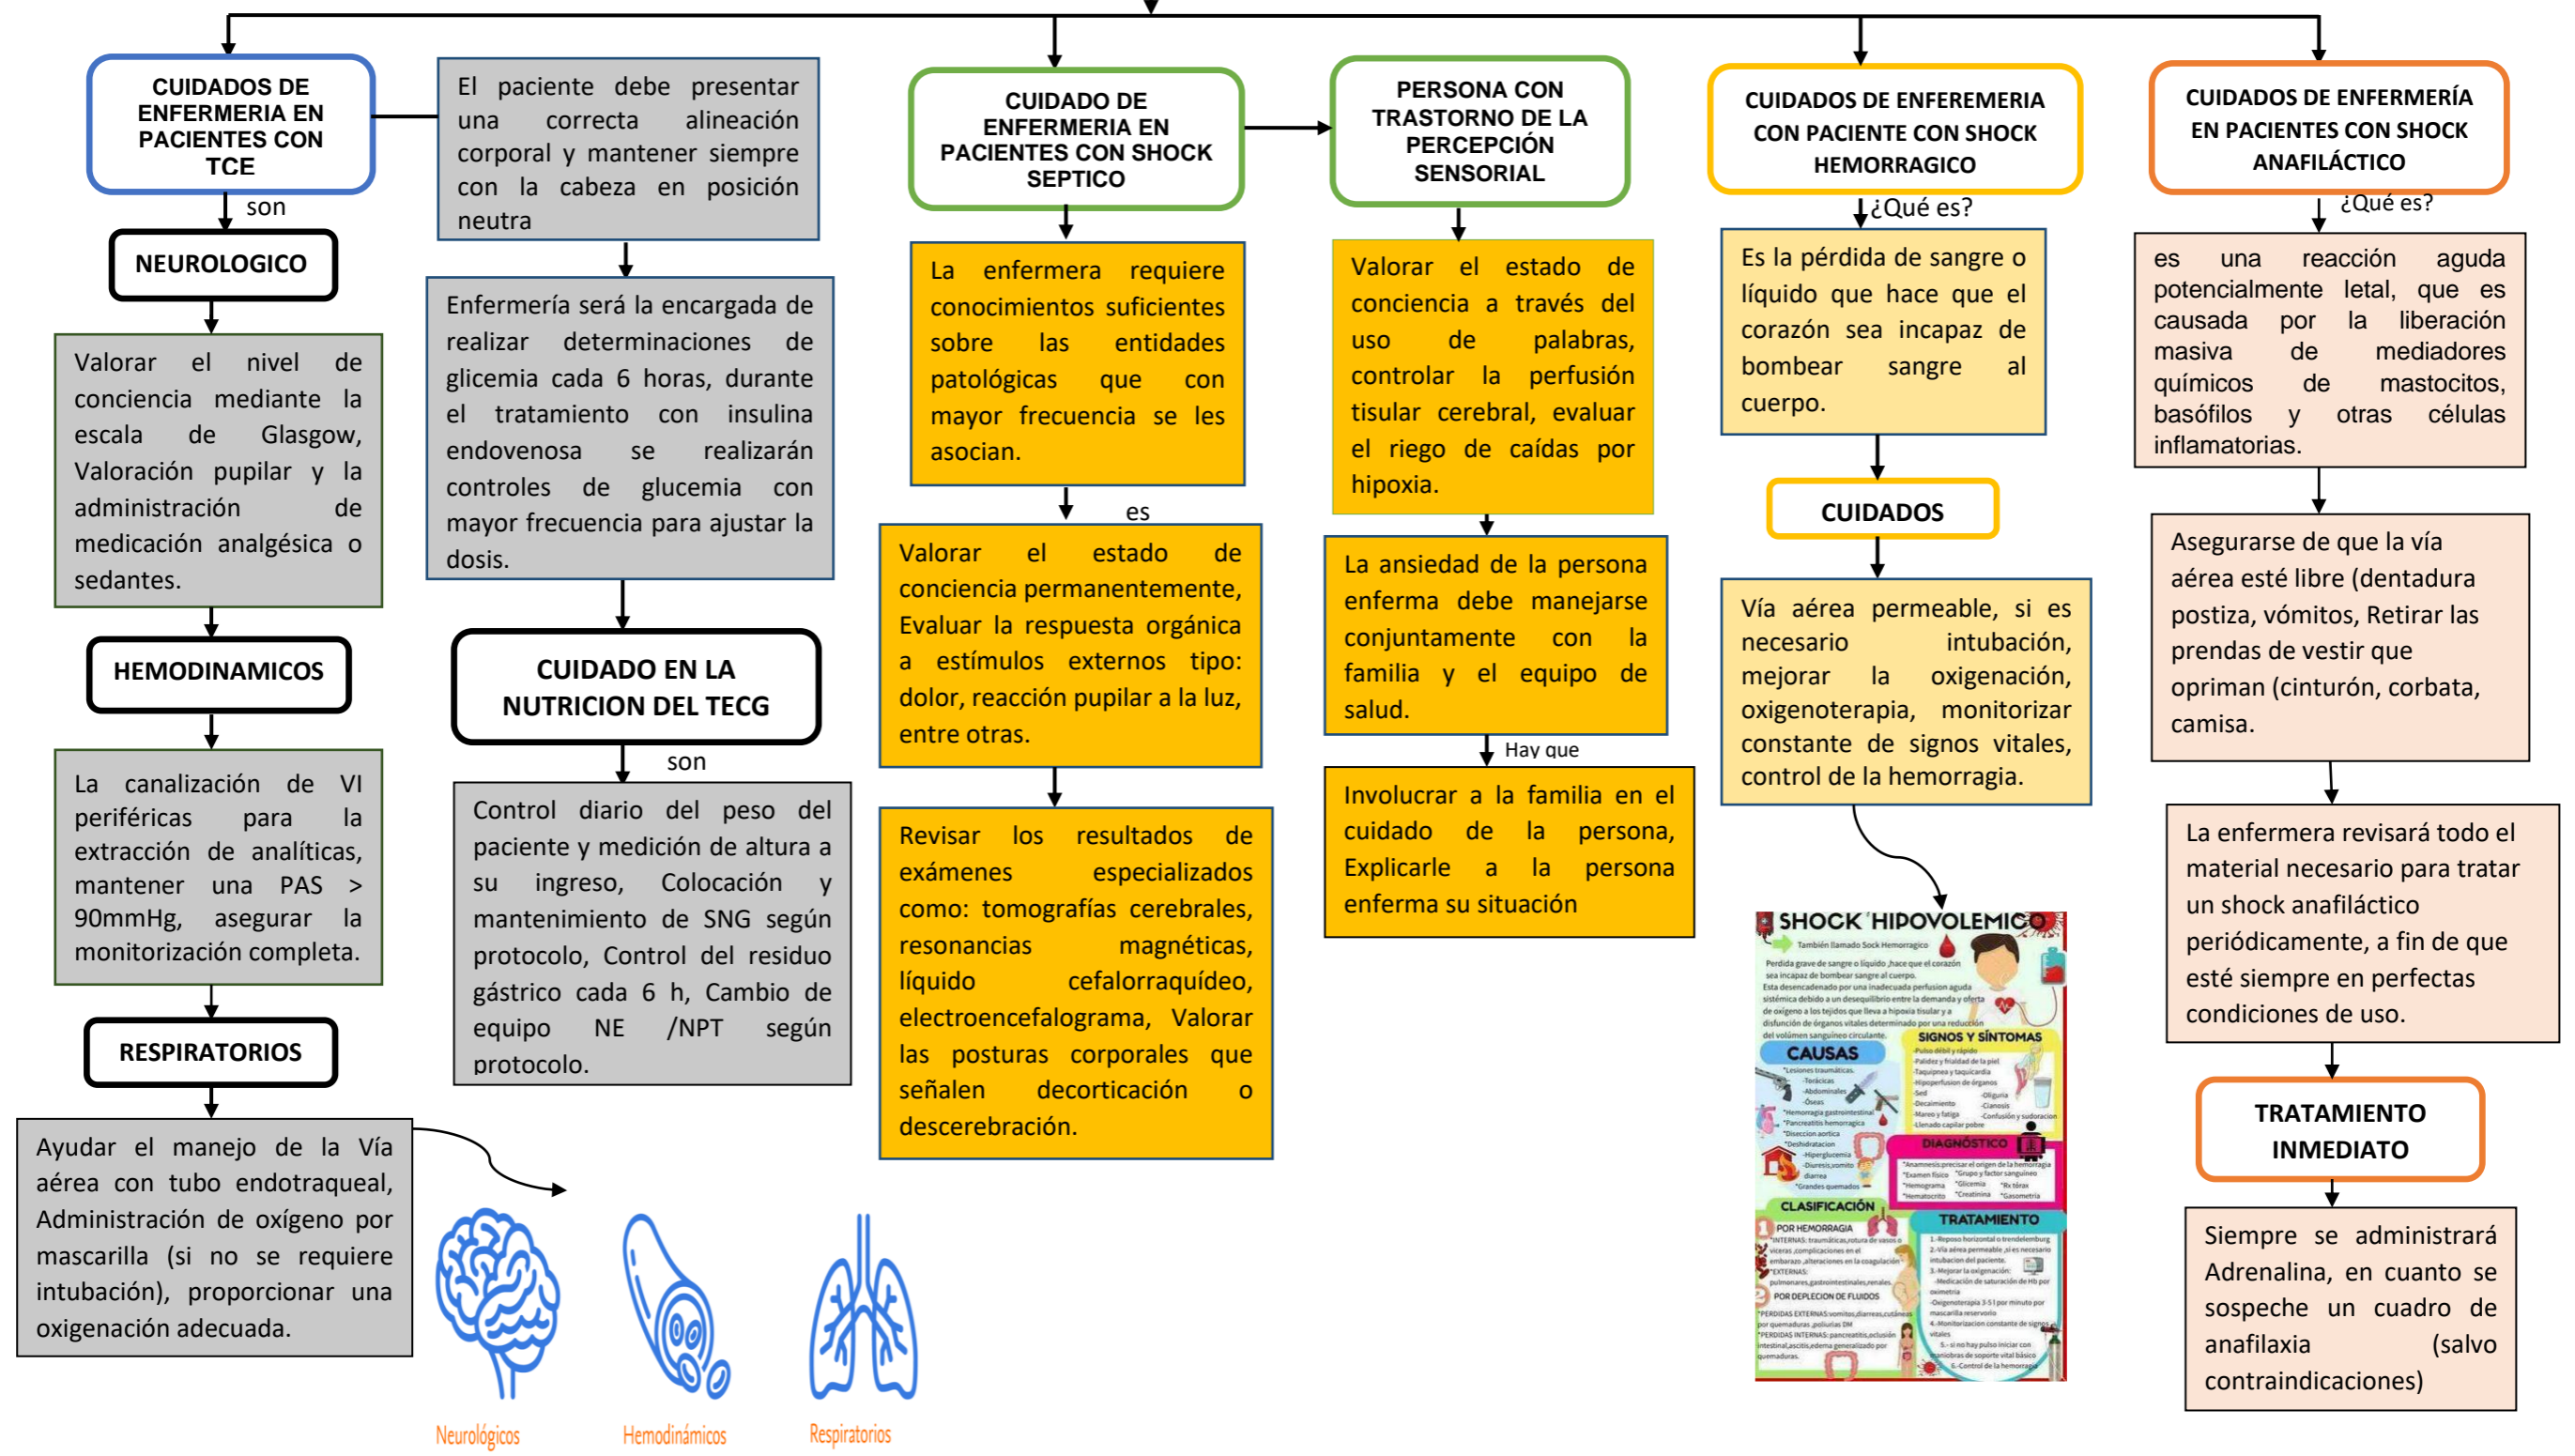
CUIDADOS DE ENFERMERIA EN PACIENTES CON TCE

son

NEUROLOGICO

Valorar el nivel de conciencia mediante la escala de Glasgow, Valoración pupilar y la administración de medicación analgésica o sedantes.

HEMODINAMICOS

La canalización de VI periféricas para la extracción de analíticas, mantener una PAS > 90mmHg, asegurar la monitorización completa.

RESPIRATORIOS

Ayudar el manejo de la Vía aérea con tubo endotraqueal, Administración de oxígeno por mascarilla (si no se requiere intubación), proporcionar una oxigenación adecuada.

Neurológicos

Hemodinámicos

Respiratorios

El paciente debe presentar una correcta alineación corporal y mantener siempre con la cabeza en posición neutra

Enfermería será la encargada de realizar determinaciones de glicemia cada 6 horas, durante el tratamiento con insulina endovenosa se realizarán controles de glucemia con mayor frecuencia para ajustar la dosis.

CUIDADO EN LA NUTRICION DEL TECG

son

Control diario del peso del paciente y medición de altura a su ingreso, Colocación y mantenimiento de SNG según protocolo, Control del residuo gástrico cada 6 h, Cambio de equipo NE /NPT según protocolo.

CUIDADO DE ENFERMERIA EN PACIENTES CON SHOCK SEPTICO

La enfermera requiere conocimientos suficientes sobre las entidades patológicas que con mayor frecuencia se les asocian.

es

Valorar el estado de conciencia permanentemente, Evaluar la respuesta orgánica a estímulos externos tipo: dolor, reacción pupilar a la luz, entre otras.

Revisar los resultados de exámenes especializados como: tomografías cerebrales, resonancias magnéticas, líquido cefalorraquídeo, electroencefalograma, Valorar las posturas corporales que señalen decorticación o descerebración.

PERSONA CON TRASTORNO DE LA PERCEPCIÓN SENSORIAL

Valorar el estado de conciencia a través del uso de palabras, controlar la perfusión tisular cerebral, evaluar el riego de caídas por hipoxia.

La ansiedad de la persona enferma debe manejarse conjuntamente con la familia y el equipo de salud.

Hay que

Involucrar a la familia en el cuidado de la persona, Explicarle a la persona enferma su situación

CUIDADOS DE ENFEREMERIA CON PACIENTE CON SHOCK HEMORRAGICO

¿Qué es?

Es la pérdida de sangre o líquido que hace que el corazón sea incapaz de bombear sangre al cuerpo.

CUIDADOS

Vía aérea permeable, si es necesario intubación, mejorar la oxigenación, oxigenoterapia, monitorizar constante de signos vitales, control de la hemorragia.

SHOCK HIPOVOLEMICO
También llamado Sock Hemorragico
Perdida grave de sangre o liquido, hace que el corazón sea incapaz de bombear sangre al cuerpo.
CAUSAS
SIGNOS Y SÍNTOMAS
DIAGNÓSTICO
CLASIFICACIÓN
TRATAMIENTO
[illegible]

CUIDADOS DE ENFERMERÍA EN PACIENTES CON SHOCK ANAFILÁCTICO

¿Qué es?

es una reacción aguda potencialmente letal, que es causada por la liberación masiva de mediadores químicos de mastocitos, basófilos y otras células inflamatorias.

Asegurarse de que la vía aérea esté libre (dentadura postiza, vómitos, Retirar las prendas de vestir que opriman (cinturón, corbata, camisa.

La enfermera revisará todo el material necesario para tratar un shock anafiláctico periódicamente, a fin de que esté siempre en perfectas condiciones de uso.

TRATAMIENTO INMEDIATO

Siempre se administrará Adrenalina, en cuanto se sospeche un cuadro de anafilaxia (salvo contraindicaciones)